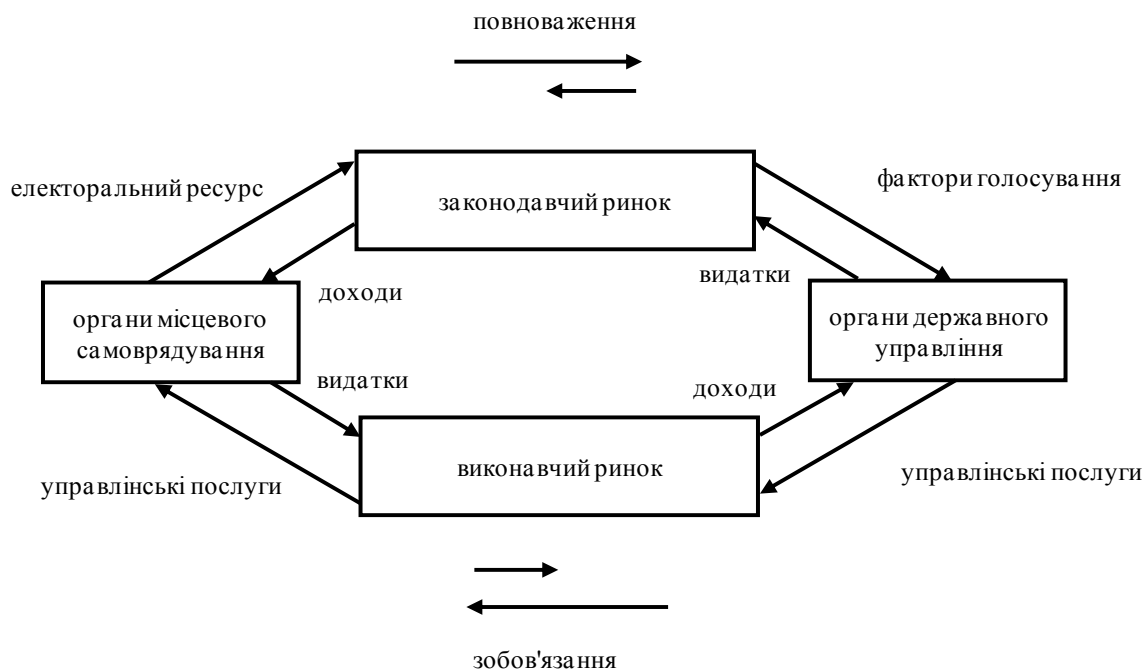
повноваження

електоральний ресурс

законодавчий ринок

фактори голосування

доходи

видатки

органи місцевого самоврядування

органи державного управління

видатки

доходи

виконавчий ринок

управлінські послуги

управлінські послуги

зобов'язання